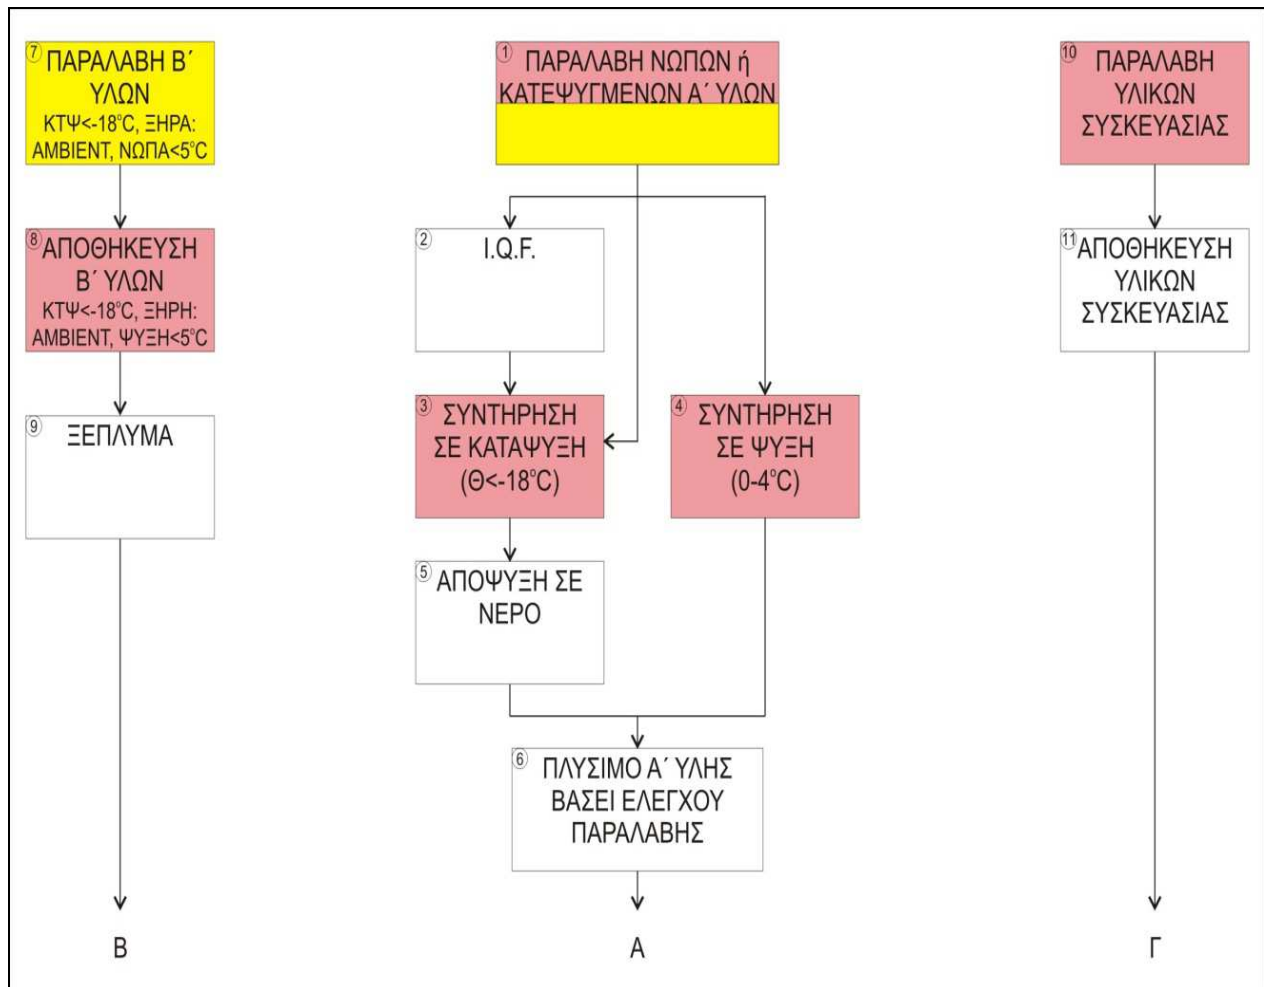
7 ΠΑΡΑΛΑΒΗ Β΄ ΥΛΩΝ
ΚΤΨ<-18°C, ΞΗΡΑ: AMBIENT, ΝΩΠΑ<5°C

8 ΑΠΟΘΗΚΕΥΣΗ Β΄ ΥΛΩΝ
ΚΤΨ<-18°C, ΞΗΡΗ: AMBIENT, ΨΥΞΗ<5°C

9 ΞΕΠΛΥΜΑ

Β

1 ΠΑΡΑΛΑΒΗ ΝΩΠΩΝ ή ΚΑΤΕΨΥΓΜΕΝΩΝ Α΄ ΥΛΩΝ

2 I.Q.F.

3 ΣΥΝΤΗΡΗΣΗ ΣΕ ΚΑΤΑΨΥΞΗ (Θ<-18°C)

4 ΣΥΝΤΗΡΗΣΗ ΣΕ ΨΥΞΗ (0-4°C)

5 ΑΠΟΨΥΞΗ ΣΕ ΝΕΡΟ

6 ΠΛΥΣΙΜΟ Α΄ ΥΛΗΣ ΒΑΣΕΙ ΕΛΕΓΧΟΥ ΠΑΡΑΛΑΒΗΣ

Α

10 ΠΑΡΑΛΑΒΗ ΥΛΙΚΩΝ ΣΥΣΚΕΥΑΣΙΑΣ

11 ΑΠΟΘΗΚΕΥΣΗ ΥΛΙΚΩΝ ΣΥΣΚΕΥΑΣΙΑΣ

Γ